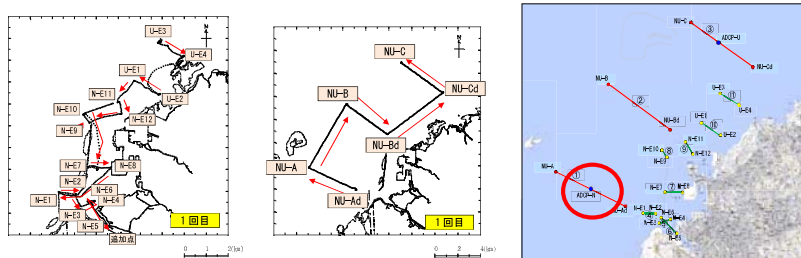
U-E3
U-E4
N
U-E1
N-E11
U-E2
N-E10
N-E12
N-E9
N-E7
N-E8
N-E2
N-E6
N-E1
N-E4
N-E3
N-E5
追加点
1回目
0 1 2(km)

NU-C
N
NU-B
NU-Cd
NU-Bd
NU-A
NU-Ad
1回目
0 2 4(km)

NU-C
③
ADCP-U
NU-Cd
NU-B
②
NU-Bd
U-E3
⑪
U-E4
U-E1
⑩
U-E2
N-E11
N-E10
⑧
⑨
N-E12
N-E9
NU-A
①
ADCP-N
N-E7
⑦
N-E8
NU-Ad
N-E1
N-E2
⑤
N-E3
⑥
N-E4